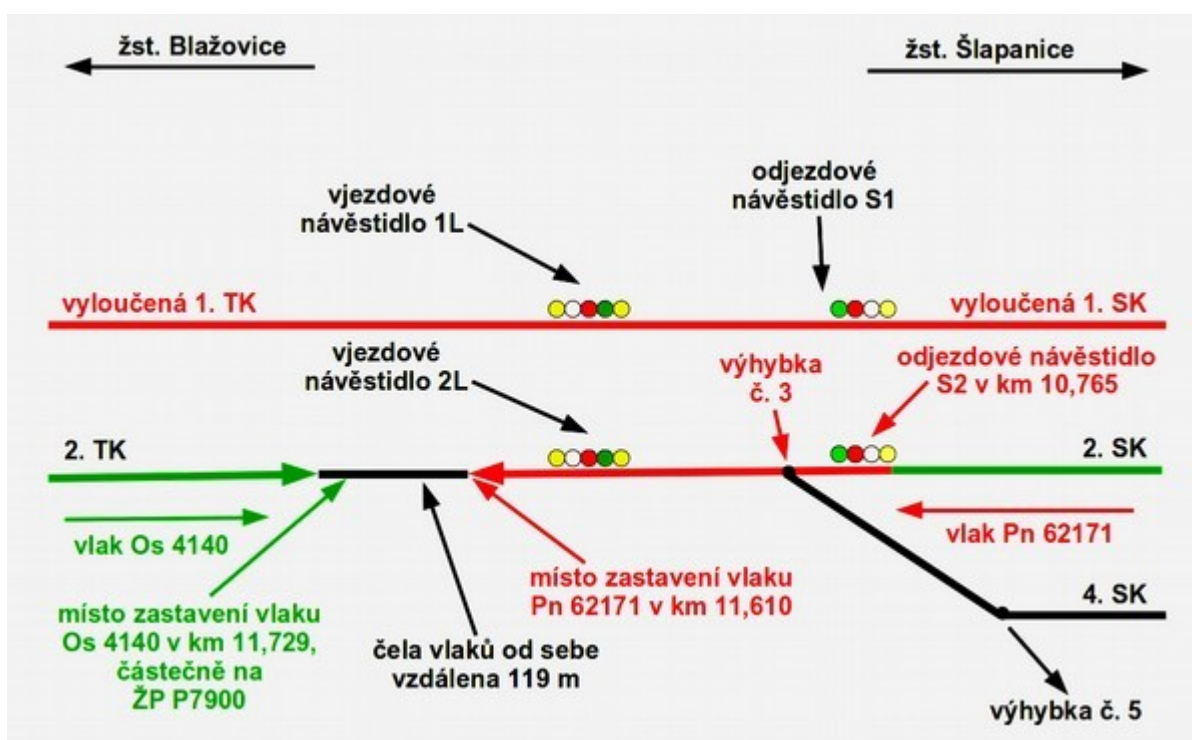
žst. Blažovice

žst. Šlapanice

odjezdové návěstidlo S1

vjezdové návěstidlo 1L

vyloučená 1. TK

vyloučená 1. SK

vjezdové návěstidlo 2L

výhybka č. 3

odjezdové návěstidlo S2 v km 10,765

2. TK

2. SK

vlak Os 4140

vlak Pn 62171

místo zastavení vlaku Pn 62171 v km 11,610

4. SK

místo zastavení vlaku Os 4140 v km 11,729, částečně na ŽP P7900

čela vlaků od sebe vzdálena 119 m

výhybka č. 5